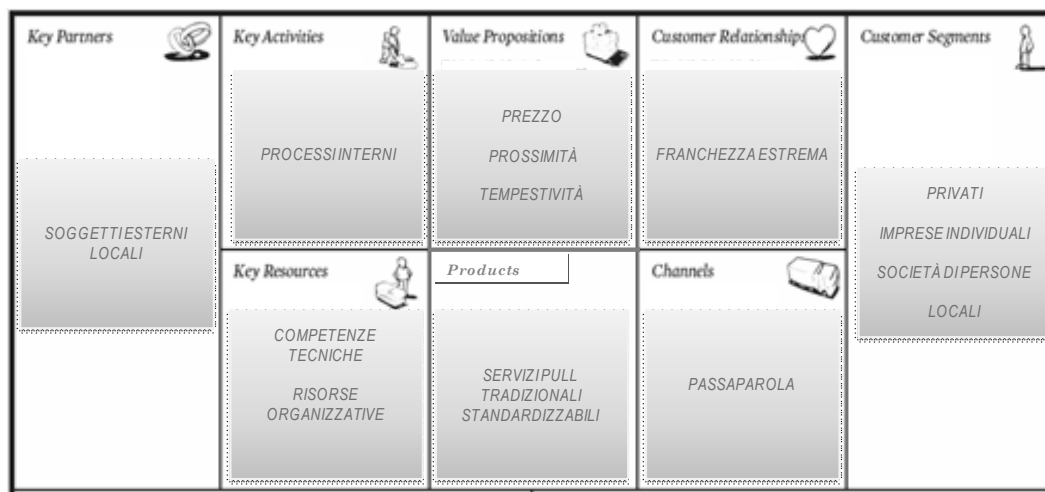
Key Partners

SOGGETTI ESTERNI LOCALI

Key Activities

PROCESSI INTERNI

Key Resources

COMPETENZE TECNICHE

RISORSE ORGANIZZATIVE

Value Propositions

PREZZO

PROSSIMITÀ

TEMPESTIVITÀ

Products

SERVIZI PULL TRADIZIONALI STANDARDIZZABILI

Customer Relationships

FRANCHEZZA ESTREMA

Channels

PASSAPAROLA

Customer Segments

PRIVATI

IMPRESE INDIVIDUALI

SOCIETÀ DI PERSONE

LOCALI